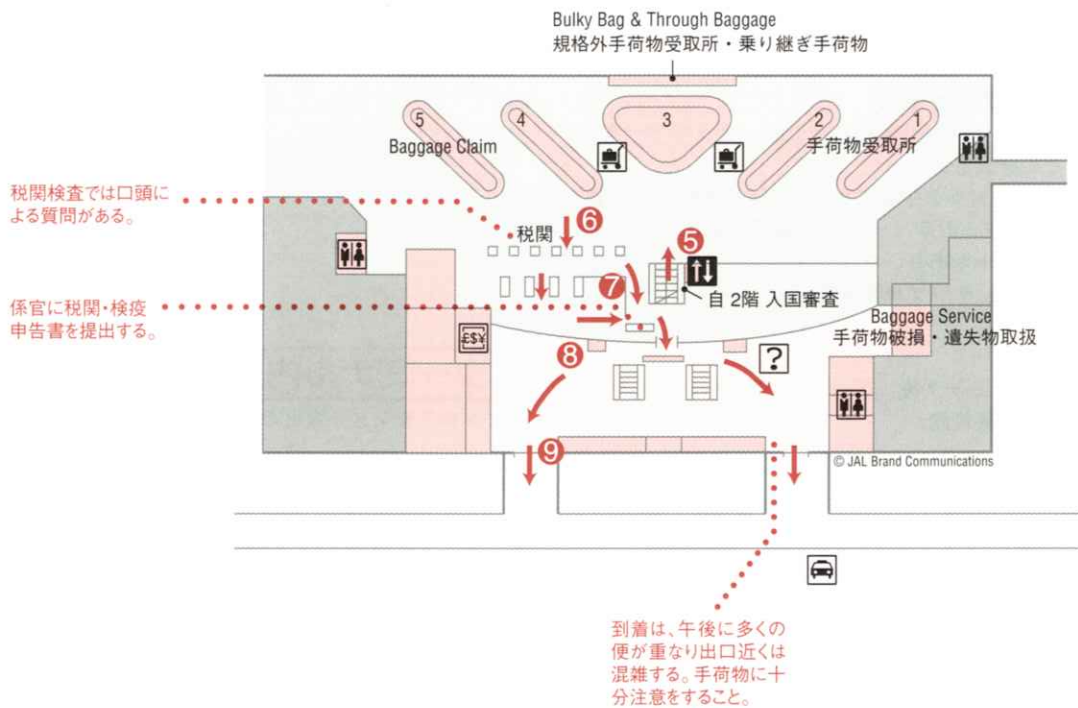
Bulky Bag & Through Baggage
規格外手荷物受取所・乗り継ぎ手荷物

5
4
3
2
1

Baggage Claim

手荷物受取所

税関検査では口頭による質問がある。

税関

6

5

7

自 2階 入国審査

係官に税関・検疫申告書を提出する。

£$¥

Baggage Service
手荷物破損・遺失物取扱

8

?

9

© JAL Brand Communications

到着は、午後に多くの便が重なり出口近くは混雑する。手荷物に十分注意をすること。